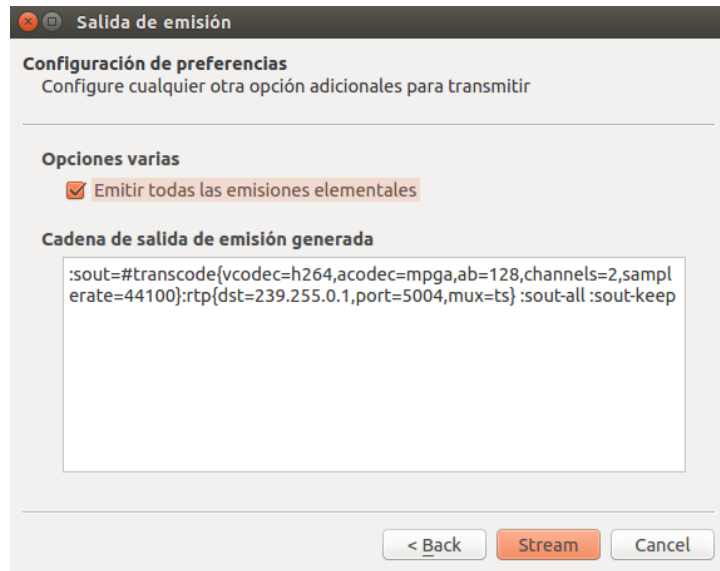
Salida de emisión

Configuración de preferencias
Configure cualquier otra opción adicionales para transmitir

Opciones varias
Emitir todas las emisiones elementales

Cadena de salida de emisión generada
:sout=#transcode{vcodec=h264,acodec=mpga,ab=128,channels=2,samplerate=44100}:rtp{dst=239.255.0.1,port=5004,mux=ts} :sout-all :sout-keep

< Back
Stream
Cancel